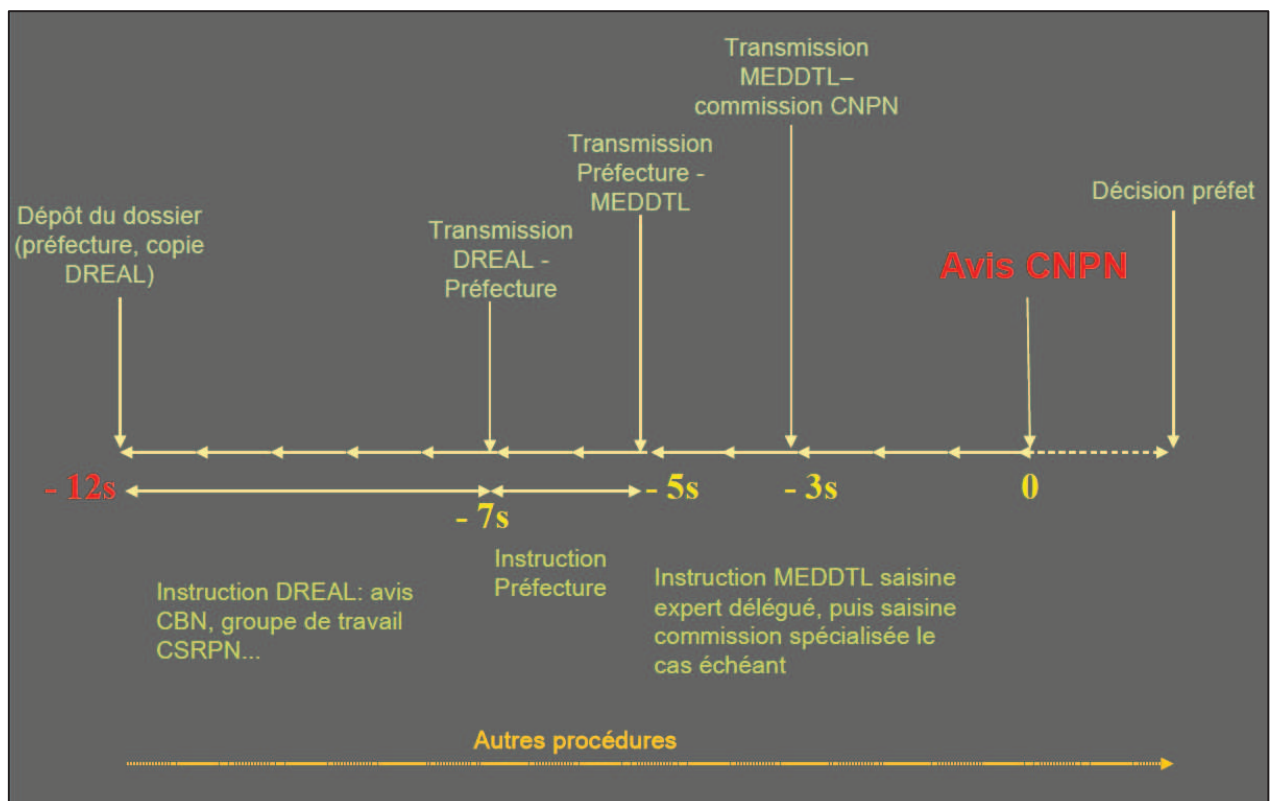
Transmission MEDDTL– commission CNPN

Transmission Préfecture - MEDDTL

Dépôt du dossier (préfecture, copie DREAL)

Transmission DREAL - Préfecture

Décision préfet

Avis CNPN

- 12s

- 7s

- 5s

- 3s

0

Instruction Préfecture

Instruction DREAL: avis CBN, groupe de travail CSRPN...

Instruction MEDDTL saisine expert délégué, puis saisine commission spécialisée le cas échéant

Autres procédures